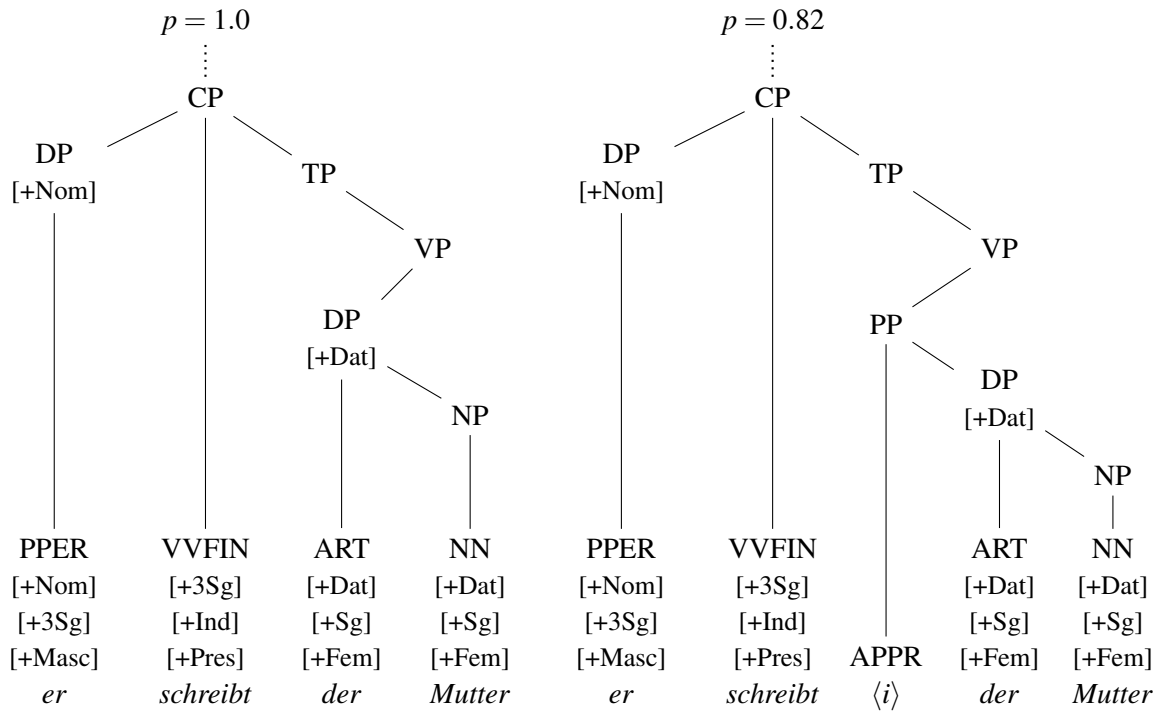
$p = 1.0$

CP

DP [+Nom]

TP

VP

DP [+Dat]

NP

PPER [+Nom] [+3Sg] [+Masc] *er*

VVFIN [+3Sg] [+Ind] [+Pres] *schreibt*

ART [+Dat] [+Sg] [+Fem] *der*

NN [+Dat] [+Sg] [+Fem] *Mutter*

$p = 0.82$

CP

DP [+Nom]

TP

VP

PP

DP [+Dat]

NP

PPER [+Nom] [+3Sg] [+Masc] *er*

VVFIN [+3Sg] [+Ind] [+Pres] *schreibt*

APPR $\langle i \rangle$

ART [+Dat] [+Sg] [+Fem] *der*

NN [+Dat] [+Sg] [+Fem] *Mutter*